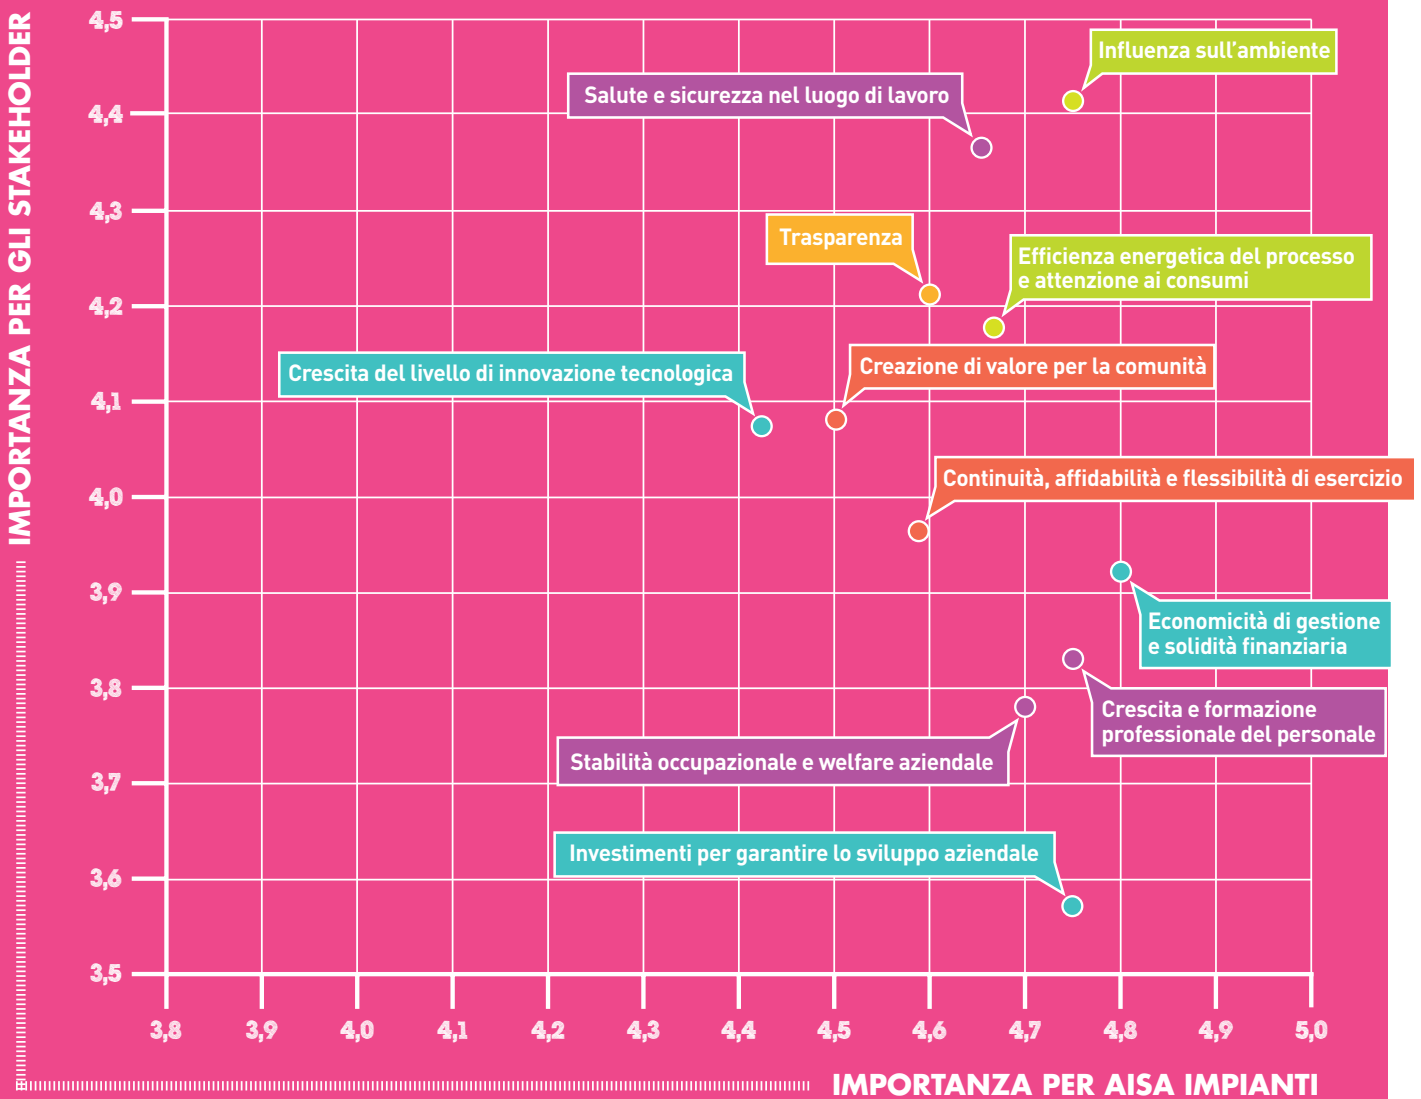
IMPORTANZA PER GLI STAKEHOLDER

4,5
4,4
4,3
4,2
4,1
4,0
3,9
3,8
3,7
3,6
3,5

Influenza sull'ambiente

Salute e sicurezza nel luogo di lavoro

Trasparenza

Efficienza energetica del processo e attenzione ai consumi

Creazione di valore per la comunità

Crescita del livello di innovazione tecnologica

Continuità, affidabilità e flessibilità di esercizio

Economicità di gestione e solidità finanziaria

Crescita e formazione professionale del personale

Stabilità occupazionale e welfare aziendale

Investimenti per garantire lo sviluppo aziendale

3,8
3,9
4,0
4,1
4,2
4,3
4,4
4,5
4,6
4,7
4,8
4,9
5,0

IMPORTANZA PER AISA IMPIANTI